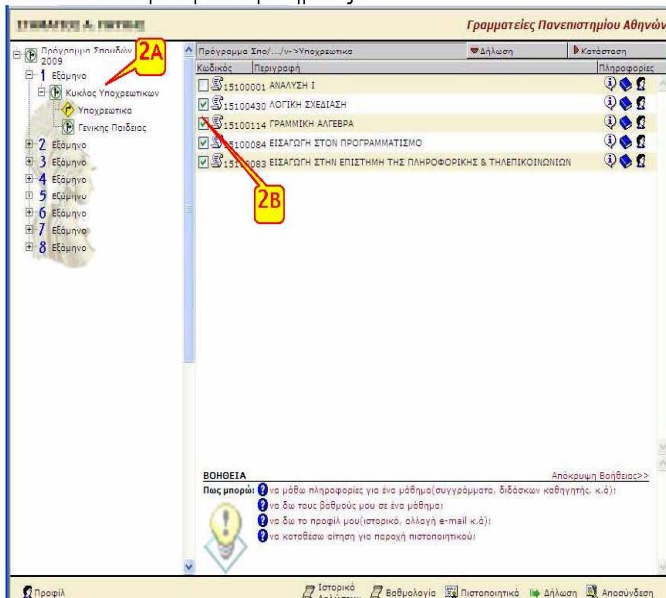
Γραμματείες Πανεπιστημίου Αθηνών

Πρόγραμμα Σπουδών 2009
1 Εξάμηνο
Κυκλος Υποχρεωτικων
Υποχρεωτικα
Γενικης Παιδείας
2 Εξάμηνο
3 Εξάμηνο
4 Εξάμηνο
5 Εξάμηνο
6 Εξάμηνο
7 Εξάμηνο
8 Εξάμηνο

2A

Πρόγραμμα Σπο/.../ν->Υποχρεωτικα
Δήλωση
Κατάσταση

| Κωδικός | Περιγραφή | Πληροφορίες |
|---|---|---|
| 15100001 | ΑΝΑΛΥΣΗ Ι | |
| 15100430 | ΛΟΓΙΚΗ ΣΧΕΔΙΑΣΗ | |
| 15100114 | ΓΡΑΜΜΙΚΗ ΑΛΓΕΒΡΑ | |
| 15100084 | ΕΙΣΑΓΩΓΗ ΣΤΟΝ ΠΡΟΓΡΑΜΜΑΤΙΣΜΟ | |
| 151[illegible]083 | ΕΙΣΑΓΩΓΗ ΣΤΗΝ ΕΠΙΣΤΗΜΗ ΤΗΣ ΠΛΗΡΟΦΟΡΙΚΗΣ & ΤΗΛΕΠΙΚΟΙΝΩΝΙΩΝ | |

2B

ΒΟΗΘΕΙΑ
Απόκρυψη Βοήθειας>>
Πως μπορώ: να μάθω πληροφορίες για ένα μάθημα(συγγράμματα, διδάσκων καθηγητής, κ.ά)·
να δω τους βαθμούς μου σε ένα μάθημα·
να δω το προφίλ μου(ιστορικό, αλλαγή e-mail κ.ά)·
να καταθέσω αίτηση για παροχή πιστοποιητικού·

Προφίλ
Ιστορικό Αιτήσεων
Βαθμολογία
Πιστοποιητικά
Δήλωση
Αποσύνδεση